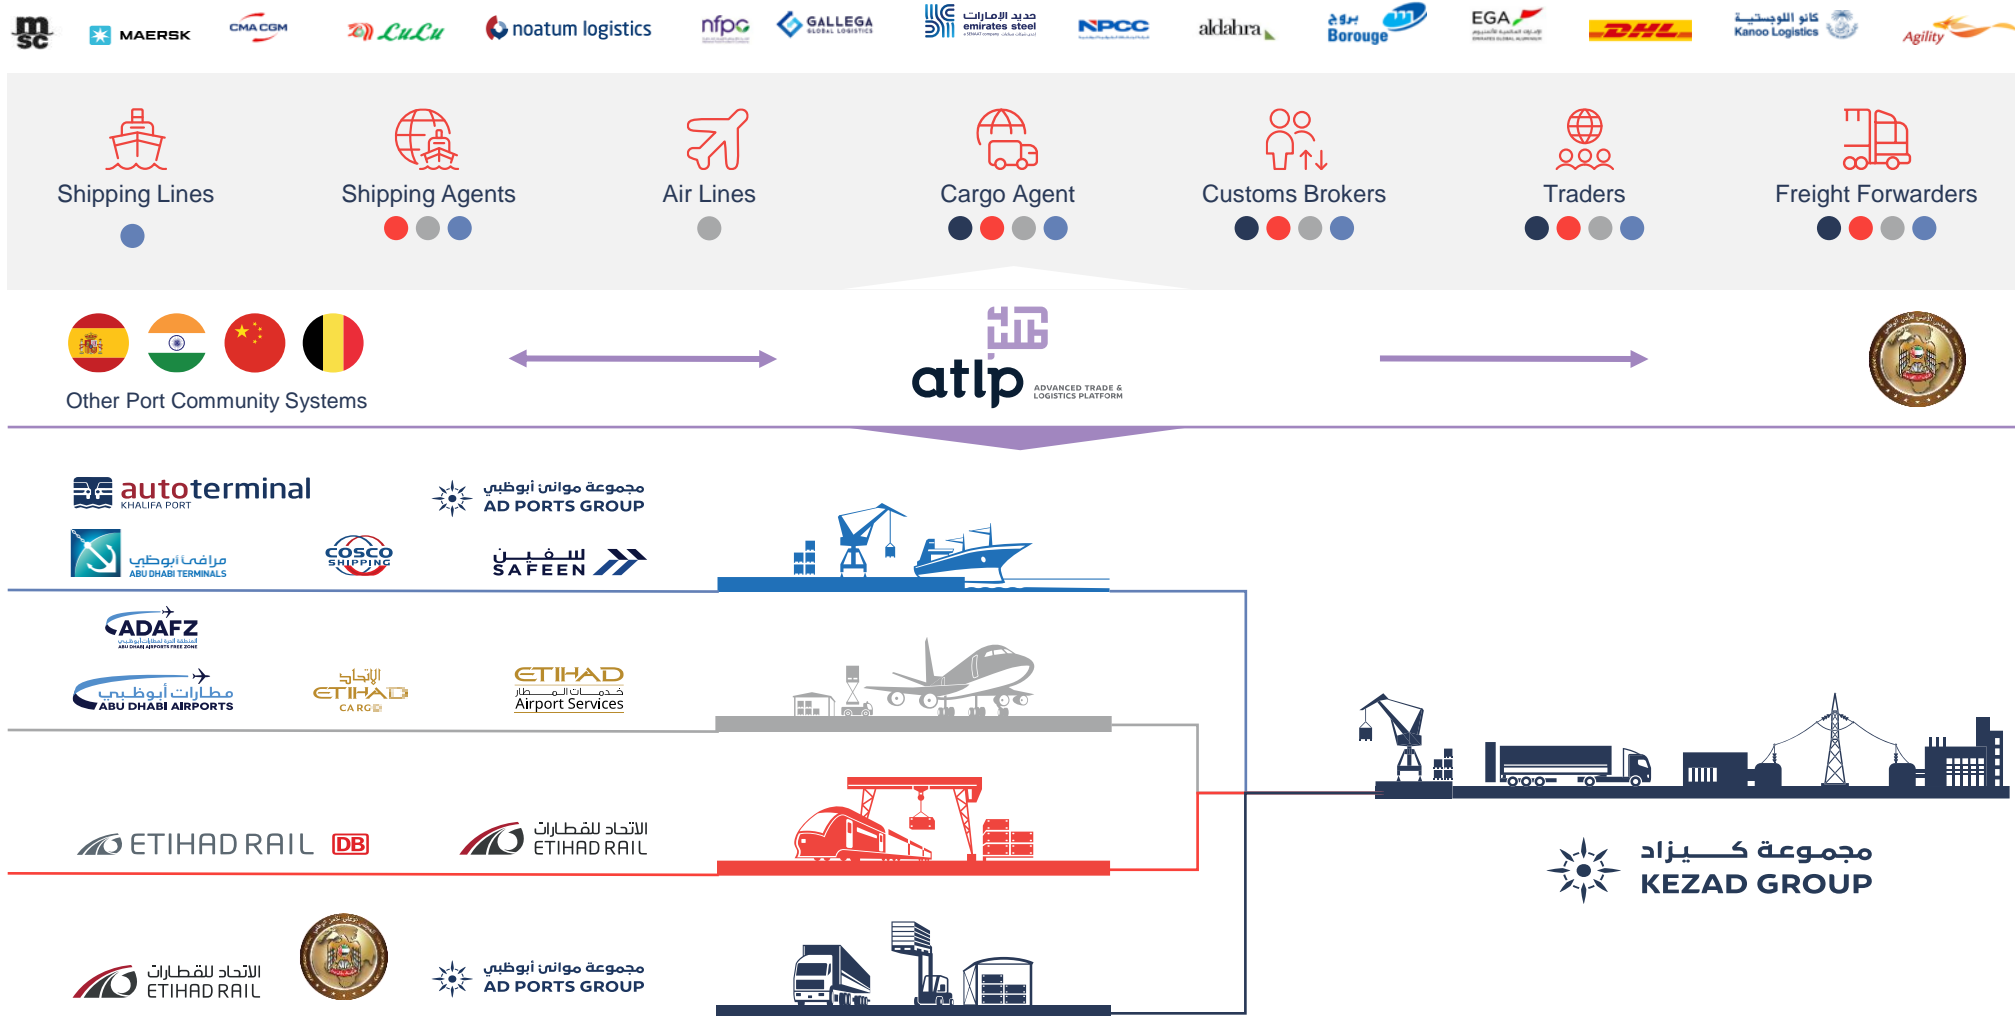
msc MAERSK CMA CGM LuLu noatum logistics nfpc GALLEGA GLOBAL LOGISTICS حديد الإمارات emirates steel NPCC aldahra بروج Borouge EGA DHL كانو اللوجستية Kanoo Logistics Agility

Shipping Lines

Shipping Agents

Air Lines

Cargo Agent

Customs Brokers

Traders

Freight Forwarders

Other Port Community Systems

atlp ADVANCED TRADE & LOGISTICS PLATFORM

autoterminal KHALIFA PORT

مجموعة موانئ أبوظبي AD PORTS GROUP

مرافئ أبوظبي ABU DHABI TERMINALS

COSCO SHIPPING

سفين SAFEEN

ADAFZ ABU DHABI AIRPORTS FREE ZONE

مطارات أبوظبي ABU DHABI AIRPORTS

الاتحاد ETIHAD CARGO

ETIHAD خدمات المطار Airport Services

ETIHAD RAIL DB

الاتحاد للقطارات ETIHAD RAIL

مجموعة كيزاد KEZAD GROUP

الاتحاد للقطارات ETIHAD RAIL

مجموعة موانئ أبوظبي AD PORTS GROUP